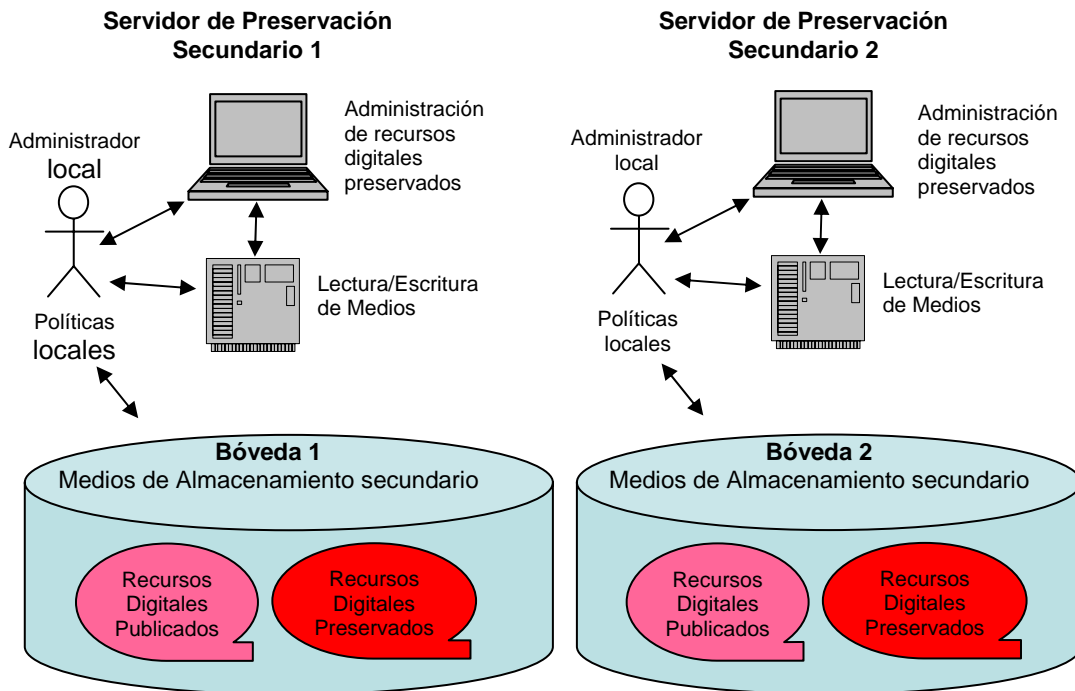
Servidor de Preservación Secundario 1

Administrador local

Administración de recursos digitales preservados

Lectura/Escritura de Medios

Políticas locales

Bóveda 1
Medios de Almacenamiento secundario

Recursos Digitales Publicados

Recursos Digitales Preservados

Servidor de Preservación Secundario 2

Administrador local

Administración de recursos digitales preservados

Lectura/Escritura de Medios

Políticas locales

Bóveda 2
Medios de Almacenamiento secundario

Recursos Digitales Publicados

Recursos Digitales Preservados